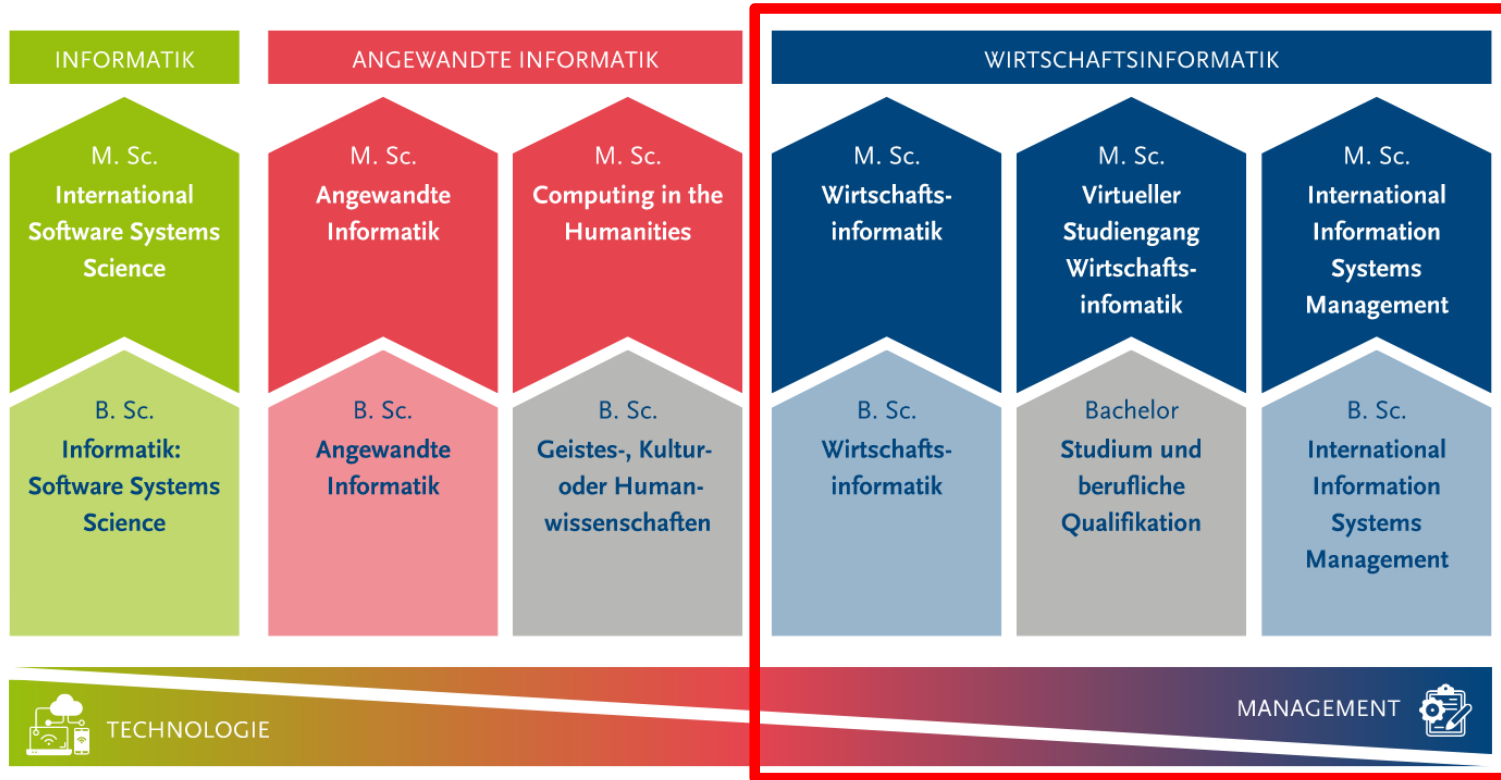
INFORMATIK

ANGEWANDTE INFORMATIK

WIRTSCHAFTSINFORMATIK

M. Sc.
International Software Systems Science

M. Sc.
Angewandte Informatik

M. Sc.
Computing in the Humanities

M. Sc.
Wirtschaftsinformatik

M. Sc.
Virtueller Studiengang Wirtschaftsinfomatik

M. Sc.
International Information Systems Management

B. Sc.
Informatik: Software Systems Science

B. Sc.
Angewandte Informatik

B. Sc.
Geistes-, Kultur- oder Humanwissenschaften

B. Sc.
Wirtschaftsinformatik

Bachelor
Studium und berufliche Qualifikation

B. Sc.
International Information Systems Management

TECHNOLOGIE

MANAGEMENT